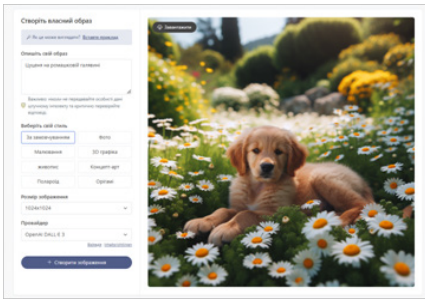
Створіть власний образ

Як це може виглядати? Вставте промпт

Опишіть свій образ

Цуценя на ромашковій галявині

Заважте, тексти не передаються особисті дані, не містять образ та зручно не порушують авторські права

Виберіть свій стиль

За замовчуванням
Фото
Малювання
3D графіка
Живопис
Концепт арт
Псевдо
Оригамі

Розмір зображення

1024x1024

Провайдер

OpenAI DALL-E 3

Змінити Налаштування

+ Створити зображення

Завантажити